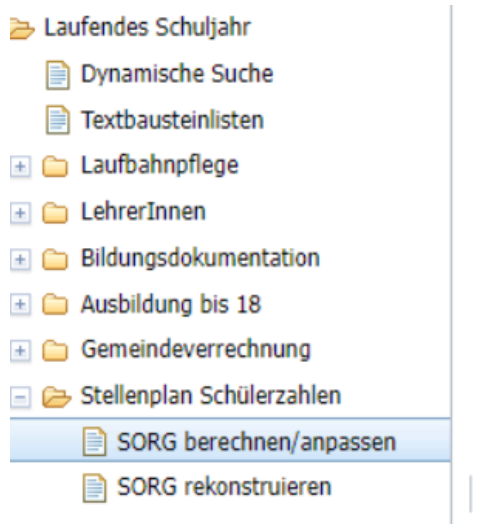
Laufendes Schuljahr
Dynamische Suche
Textbausteinlisten
Laufbahnpflege
LehrerInnen
Bildungsdokumentation
Ausbildung bis 18
Gemeindeverrechnung
Stellenplan Schülerzahlen
SORG berechnen/anpassen
SORG rekonstruieren